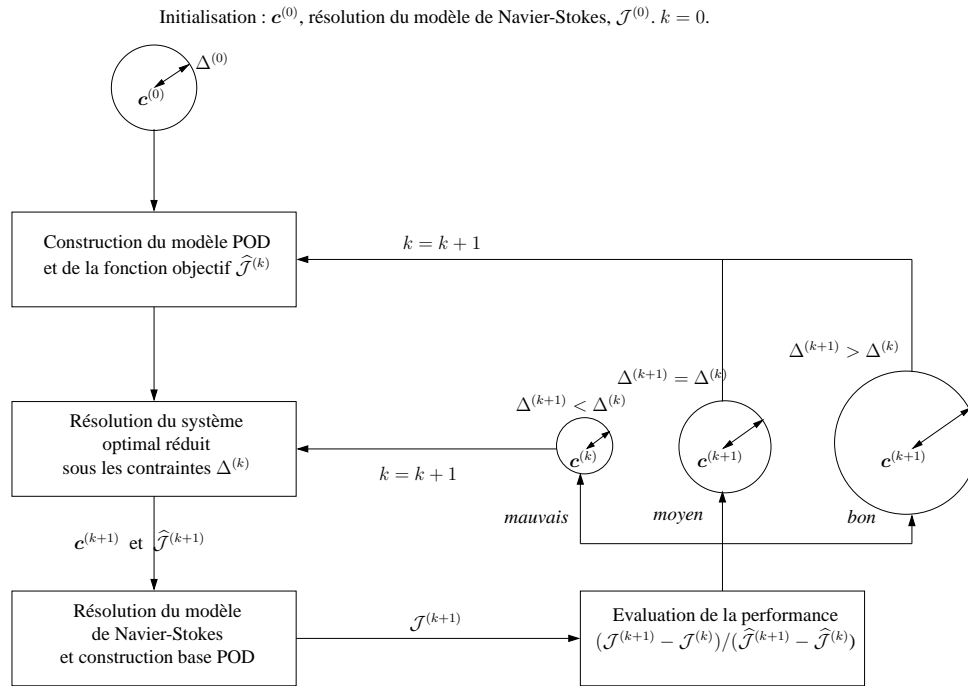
Initialisation : $\boldsymbol{c}^{(0)}$, résolution du modèle de Navier-Stokes, $\mathcal{J}^{(0)}$. $k = 0$.

$\Delta^{(0)}$

$\boldsymbol{c}^{(0)}$

Construction du modèle POD et de la fonction objectif $\widehat{\mathcal{J}}^{(k)}$

$k = k + 1$

$\Delta^{(k+1)} > \Delta^{(k)}$

$\Delta^{(k+1)} = \Delta^{(k)}$

$\Delta^{(k+1)} < \Delta^{(k)}$

Résolution du système optimal réduit sous les contraintes $\Delta^{(k)}$

$k = k + 1$

$\boldsymbol{c}^{(k)}$

$\boldsymbol{c}^{(k+1)}$

$\boldsymbol{c}^{(k+1)}$

mauvais

moyen

bon

$\boldsymbol{c}^{(k+1)}$ et $\widehat{\mathcal{J}}^{(k+1)}$

Résolution du modèle de Navier-Stokes et construction base POD

$\mathcal{J}^{(k+1)}$

Evaluation de la performance $(\mathcal{J}^{(k+1)} - \mathcal{J}^{(k)})/(\widehat{\mathcal{J}}^{(k+1)} - \widehat{\mathcal{J}}^{(k)})$